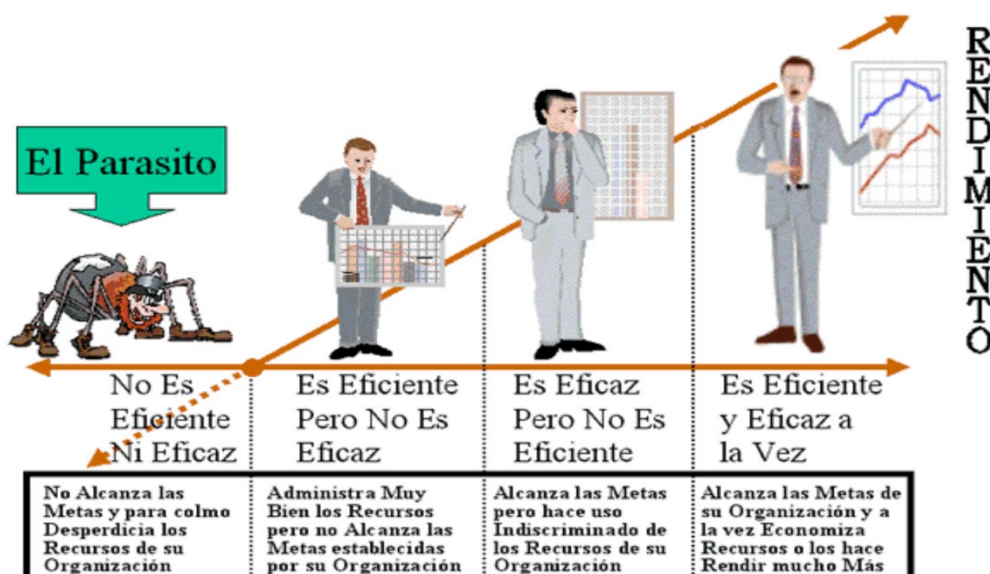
El Parasito

RENDIMIENTO

No Es Eficiente Ni Eficaz

Es Eficiente Pero No Es Eficaz

Es Eficaz Pero No Es Eficiente

Es Eficiente y Eficaz a la Vez

| No Alcanza las Metas y para colmo Desperdicia los Recursos de su Organización | Administra Muy Bien los Recursos pero no Alcanza las Metas establecidas por su Organización | Alcanza las Metas pero hace uso Indiscriminado de los Recursos de su Organización | Alcanza las Metas de su Organización y a la vez Economiza Recursos o los hace Rendir mucho Más |
|---|---|---|---|